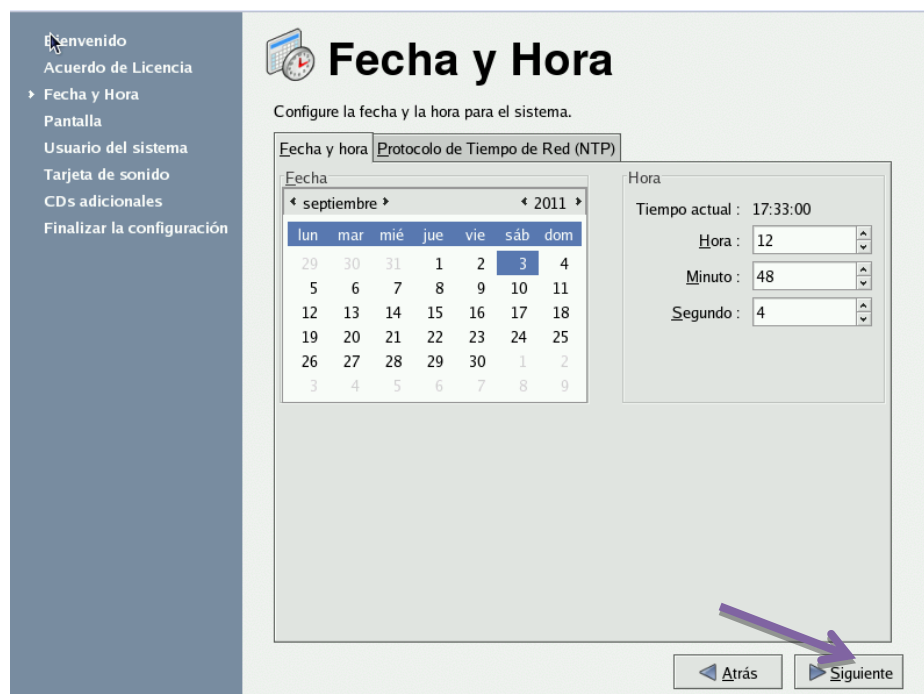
Bienvenido
Acuerdo de Licencia
Fecha y Hora
Pantalla
Usuario del sistema
Tarjeta de sonido
CDs adicionales
Finalizar la configuración

Fecha y Hora

Configure la fecha y la hora para el sistema.

Fecha y hora | Protocolo de Tiempo de Red (NTP)

Fecha

septiembre 2011

| lun | mar | mié | jue | vie | sáb | dom |
|---|---|---|---|---|---|---|
| 29 | 30 | 31 | 1 | 2 | 3 | 4 |
| 5 | 6 | 7 | 8 | 9 | 10 | 11 |
| 12 | 13 | 14 | 15 | 16 | 17 | 18 |
| 19 | 20 | 21 | 22 | 23 | 24 | 25 |
| 26 | 27 | 28 | 29 | 30 | 1 | 2 |
| 3 | 4 | 5 | 6 | 7 | 8 | 9 |

Hora

Tiempo actual : 17:33:00
Hora : 12
Minuto : 48
Segundo : 4

Atrás
Siguiente